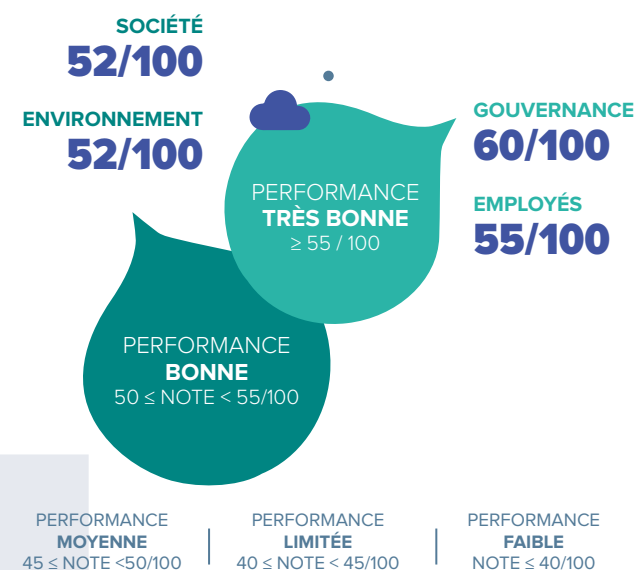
SOCIÉTÉ
52/100

ENVIRONNEMENT
52/100

GOUVERNANCE
60/100

EMPLOYÉS
55/100

PERFORMANCE
TRÈS BONNE
$\geq 55$ / 100

PERFORMANCE
BONNE
$50 \leq$ NOTE $< 55/100$

PERFORMANCE
MOYENNE
$45 \leq$ NOTE $<50/100$

PERFORMANCE
LIMITÉE
$40 \leq$ NOTE $< 45/100$

PERFORMANCE
FAIBLE
NOTE $\leq 40/100$